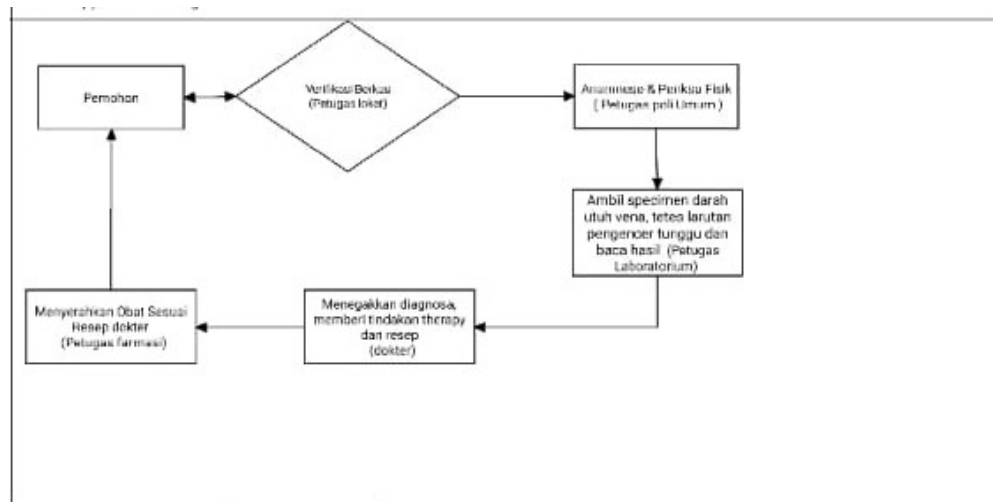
Pemohon

Verifikasi Berkas
(Petugas loket)

Anamnese & Periksa Fisik
( Petugas poli Umum )

Ambil specimen darah utuh vena, tetes larutan pengencer tunggu dan baca hasil (Petugas Laboratorium)

Menegakkan diagnosa, memberi tindakan therapy dan resep
(dokter)

Menyerahkan Obat Sesuai Resep dokter
(Petugas farmasi)